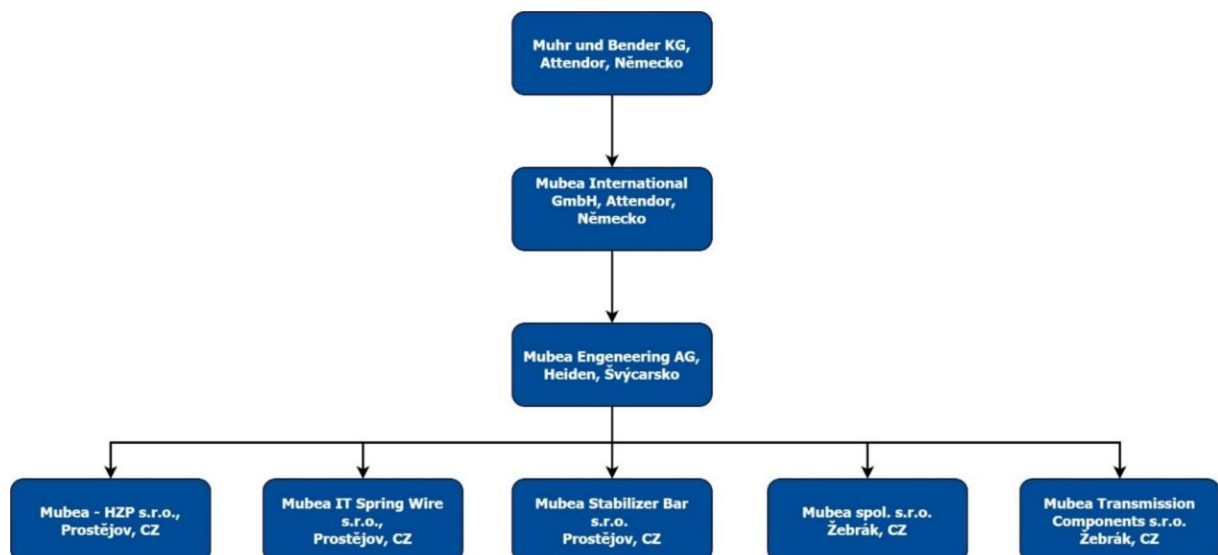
Muhr und Bender KG, Attendor, Německo

Mubea International GmbH, Attendor, Německo

Mubea Engeneering AG, Heiden, Švýcarsko

Mubea - HZP s.r.o., Prostějov, CZ

Mubea IT Spring Wire s.r.o., Prostějov, CZ

Mubea Stabilizer Bar s.r.o. Prostějov, CZ

Mubea spol. s.r.o. Žebrák, CZ

Mubea Transmission Components s.r.o. Žebrák, CZ